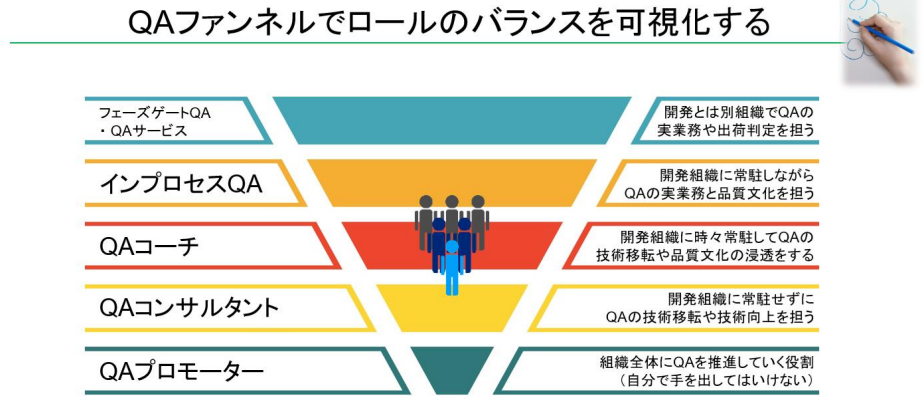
QAファンネルでロールのバランスを可視化する

フェーズゲートQA
・QAサービス

開発とは別組織でQAの実業務や出荷判定を担う

インプロセスQA

開発組織に常駐しながらQAの実業務と品質文化を担う

QAコーチ

開発組織に時々常駐してQAの技術移転や品質文化の浸透をする

QAコンサルタント

開発組織に常駐せずにQAの技術移転や技術向上を担う

QAプロモーター

組織全体にQAを推進していく役割（自分で手を出してはいけない）